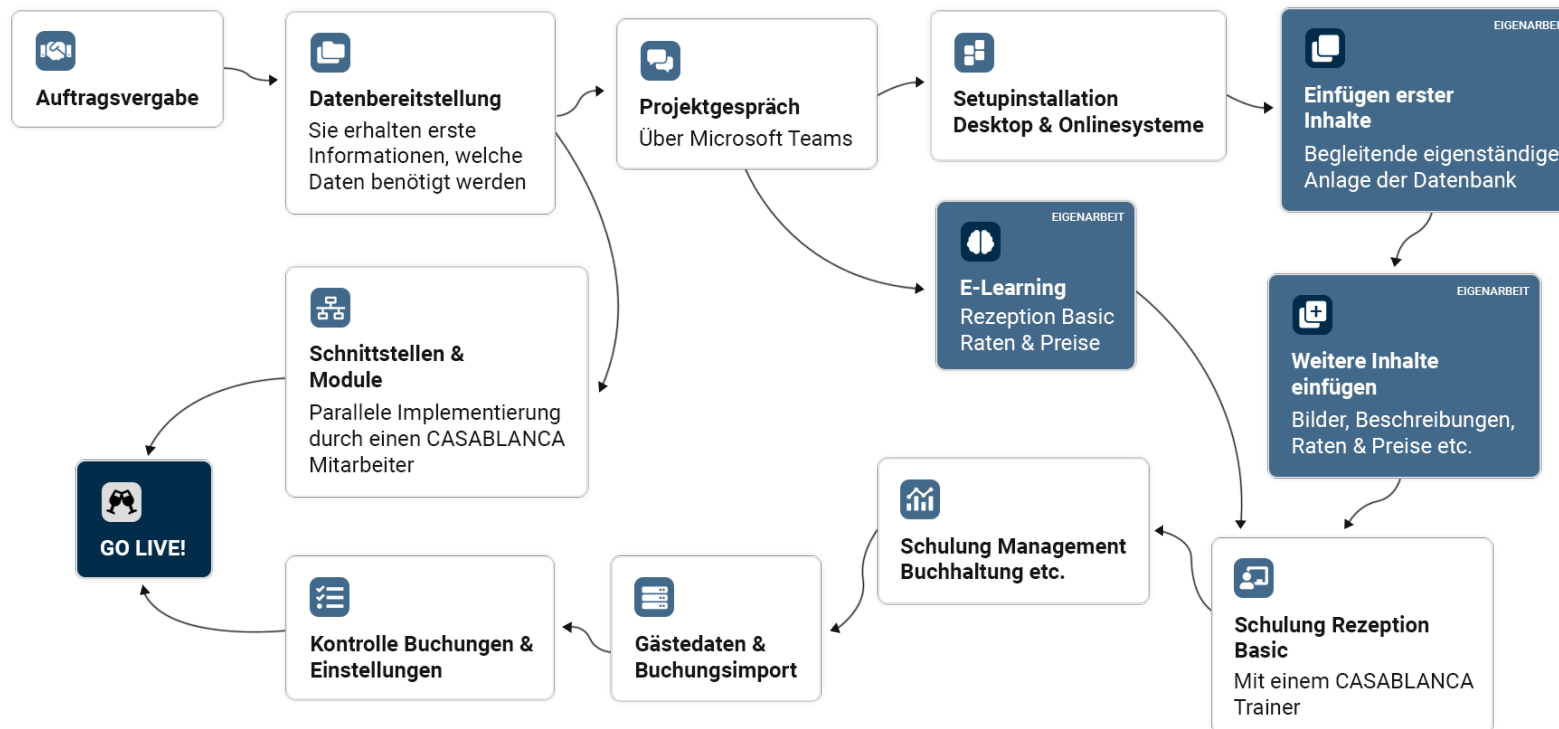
Auftragsvergabe

Datenbereitstellung
Sie erhalten erste Informationen, welche Daten benötigt werden

Projektgespräch
Über Microsoft Teams

Setupinstallation
Desktop & Onlinesysteme

EIGENARBE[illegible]
Einfügen erster Inhalte
Begleitende eigenständige Anlage der Datenbank

EIGENARBEIT
E-Learning
Rezeption Basic
Raten & Preise

EIGENARBEIT
Weitere Inhalte einfügen
Bilder, Beschreibungen, Raten & Preise etc.

Schnittstellen & Module
Parallele Implementierung durch einen CASABLANCA Mitarbeiter

GO LIVE!

Schulung Management
Buchhaltung etc.

Schulung Rezeption Basic
Mit einem CASABLANCA Trainer

Kontrolle Buchungen & Einstellungen

Gästedaten & Buchungsimport